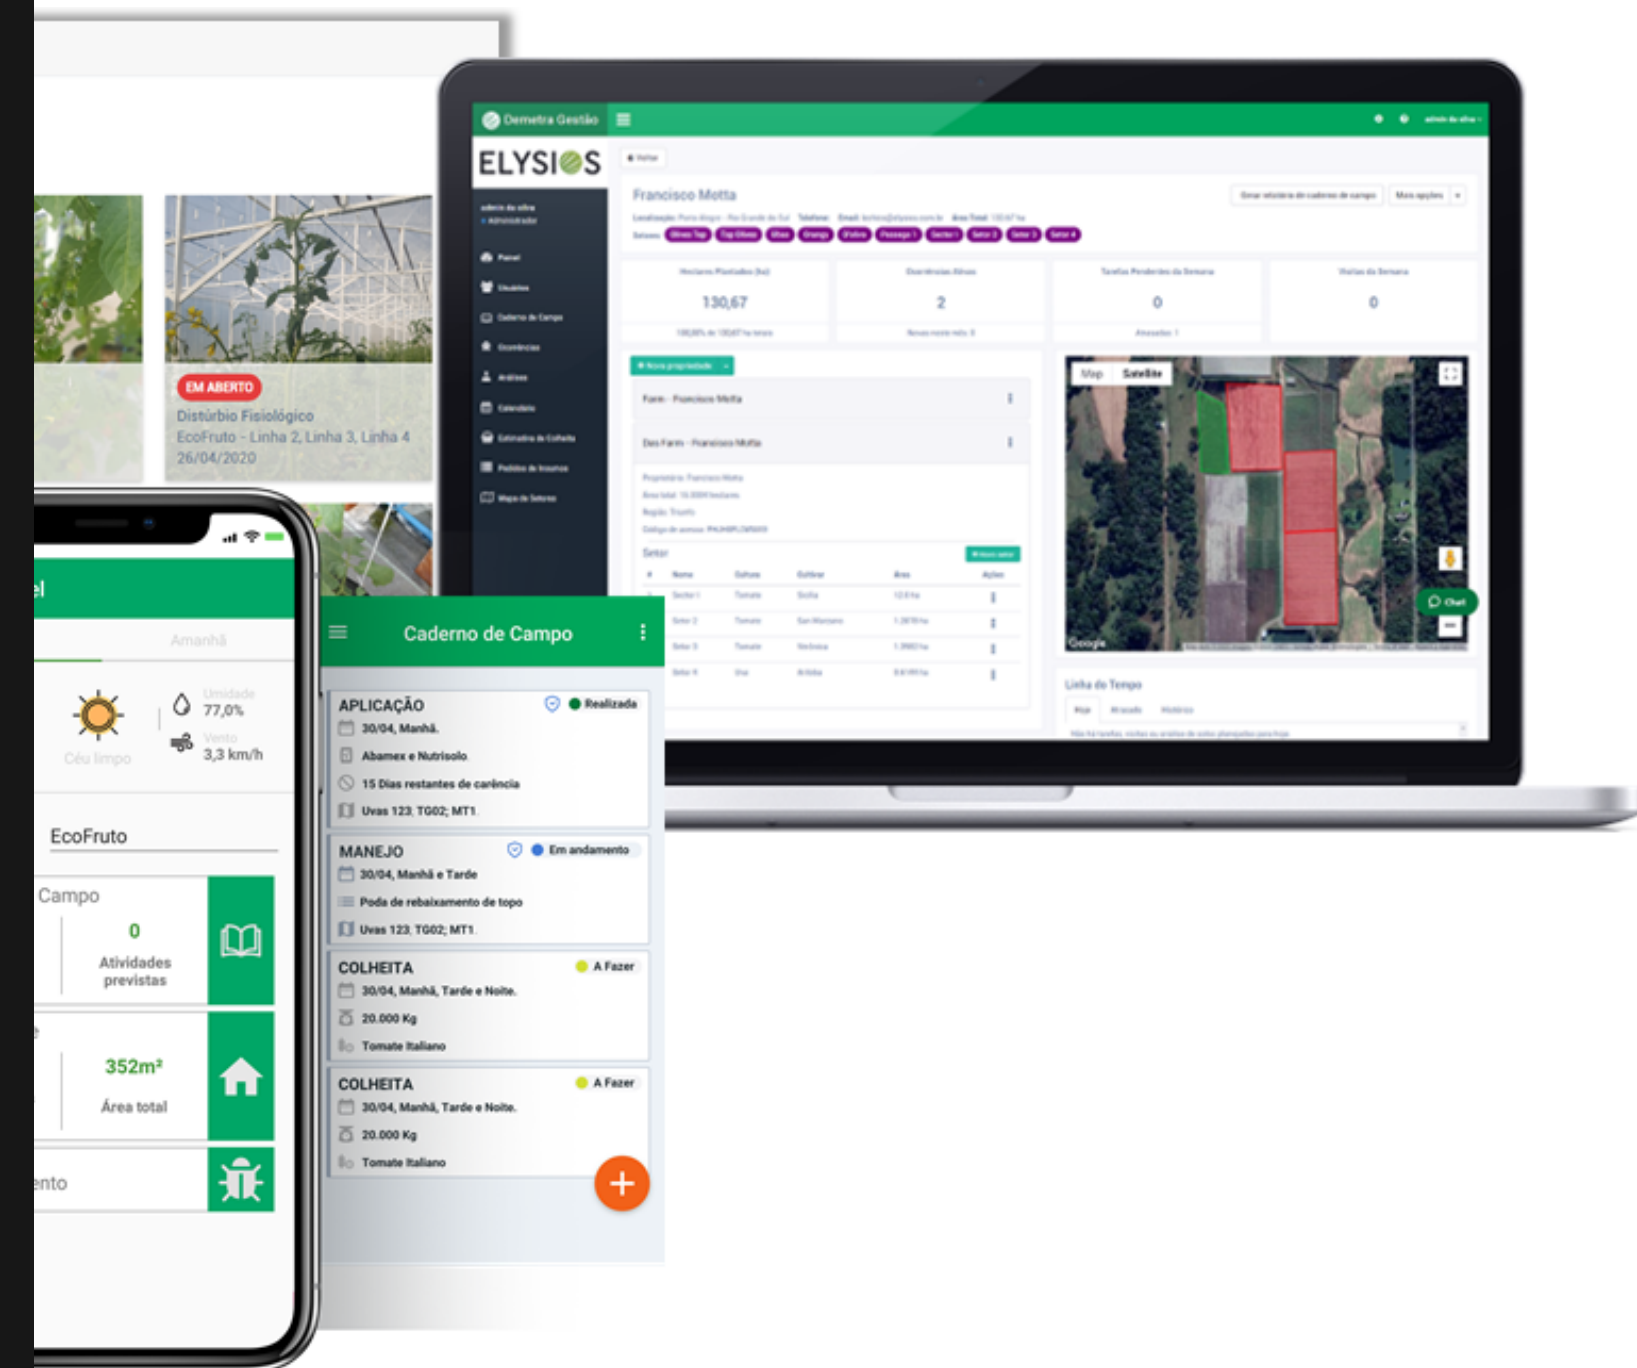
EM ABERTO
Distúrbio Fisiológico
EcoFruto - Linha 2, Linha 3, Linha 4
26/04/2020

Demetra Gestão
ELYSIOS
Francisco Motta
130,67
2
0
0
Map Satellite
Chat
Google
Linha do Tempo

el
Amanhã
Céu limpo
Umidade 77,0%
Vento 3,3 km/h
EcoFruto
Campo
0
Atividades previstas
352m²
Área total
nto

Caderno de Campo
APLICAÇÃO
Realizada
30/04, Manhã.
Abamex e Nutrisolo
15 Dias restantes de carência
Uvas 123, TG02; MT1
MANEJO
Em andamento
30/04, Manhã e Tarde
Poda de rebaixamento de topo
Uvas 123, TG02; MT1
COLHEITA
A Fazer
30/04, Manhã, Tarde e Noite.
20.000 Kg
Tomate Italiano
COLHEITA
A Fazer
30/04, Manhã, Tarde e Noite.
20.000 Kg
Tomate Italiano
+